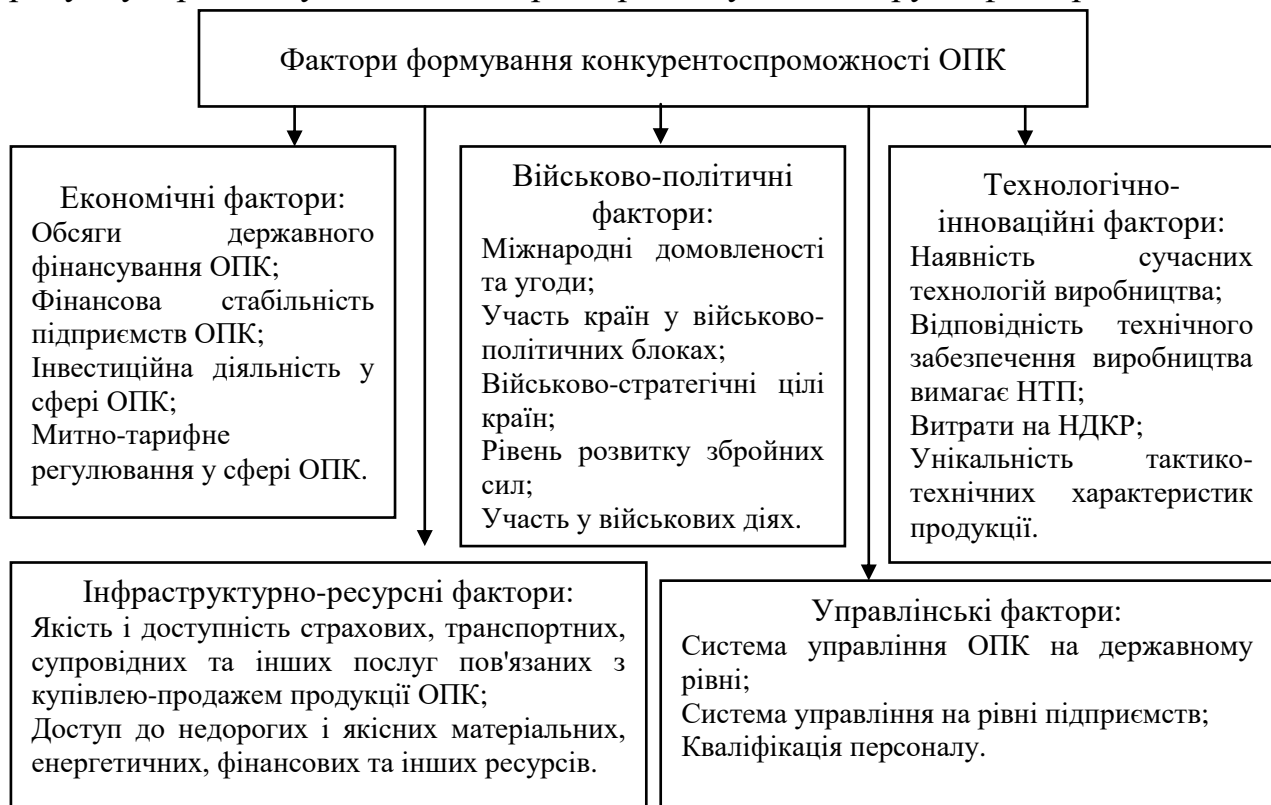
Фактори формування конкурентоспроможності ОПК

Економічні фактори:
Обсяги державного фінансування ОПК;
Фінансова стабільність підприємств ОПК;
Інвестиційна діяльність у сфері ОПК;
Митно-тарифне регулювання у сфері ОПК.

Військово-політичні фактори:
Міжнародні домовленості та угоди;
Участь країн у військово-політичних блоках;
Військово-стратегічні цілі країн;
Рівень розвитку збройних сил;
Участь у військових діях.

Технологічно-інноваційні фактори:
Наявність сучасних технологій виробництва;
Відповідність технічного забезпечення виробництва вимагає НТП;
Витрати на НДКР;
Унікальність тактико-технічних характеристик продукції.

Інфраструктурно-ресурсні фактори:
Якість і доступність страхових, транспортних, супровідних та інших послуг пов'язаних з купівлею-продажем продукції ОПК;
Доступ до недорогих і якісних матеріальних, енергетичних, фінансових та інших ресурсів.

Управлінські фактори:
Система управління ОПК на державному рівні;
Система управління на рівні підприємств;
Кваліфікація персоналу.